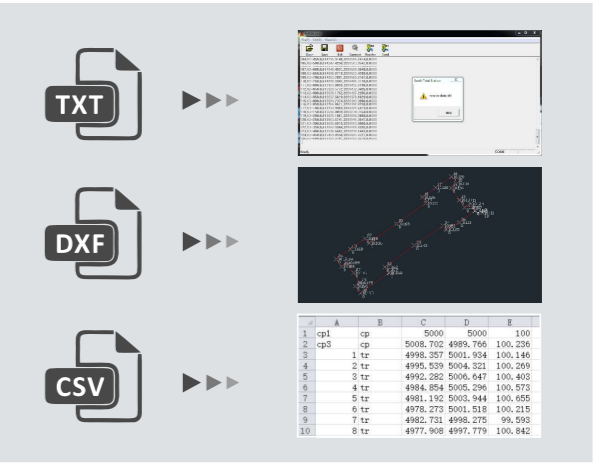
TXT

DXF

CSV

| | A | B | C | D | E |
|---|---|---|---|---|---|
| 1 | cp1 | cp | 5000 | 5000 | 100 |
| 2 | cp3 | cp | 5008.702 | 4989.766 | 100.236 |
| 3 | 1 | tr | 4998.357 | 5001.934 | 100.146 |
| 4 | 2 | tr | 4995.539 | 5004.321 | 100.269 |
| 5 | 3 | tr | 4992.282 | 5006.647 | 100.403 |
| 6 | 4 | tr | 4984.854 | 5005.296 | 100.573 |
| 7 | 5 | tr | 4981.192 | 5003.944 | 100.655 |
| 8 | 6 | tr | 4978.273 | 5001.518 | 100.215 |
| 9 | 7 | tr | 4982.731 | 4998.275 | 99.593 |
| 10 | 8 | tr | 4977.908 | 4997.779 | 100.842 |